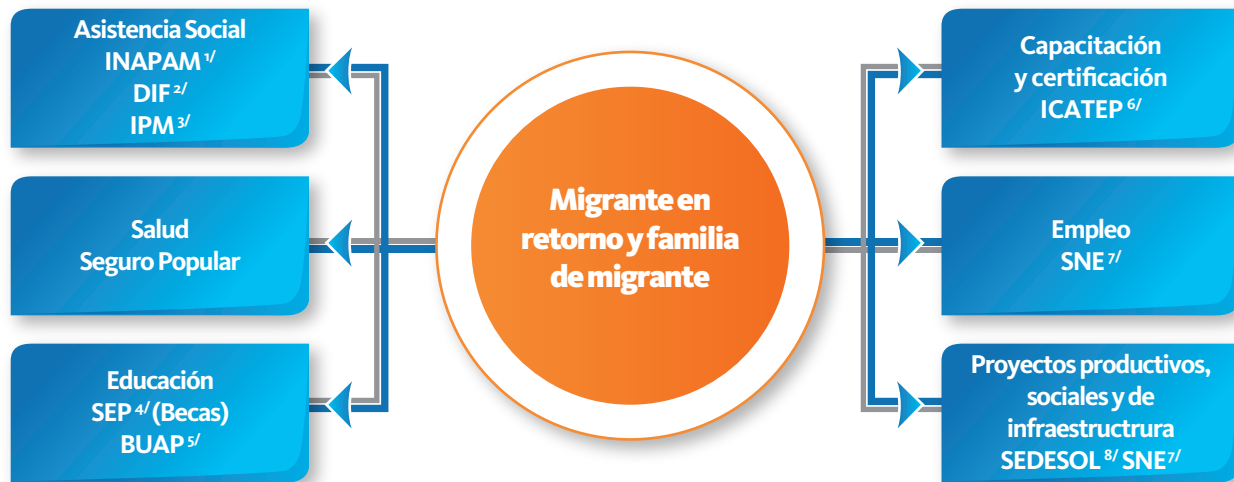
Asistencia Social
INAPAM $^{1/}$
DIF $^{2/}$
IPM $^{3/}$

Salud
Seguro Popular

Educación
SEP $^{4/}$ (Becas)
BUAP $^{5/}$

Migrante en retorno y familia de migrante

Capacitación y certificación
ICATEP $^{6/}$

Empleo
SNE $^{7/}$

Proyectos productivos, sociales y de infraestructrura
SEDESOL $^{8/}$ SNE $^{7/}$